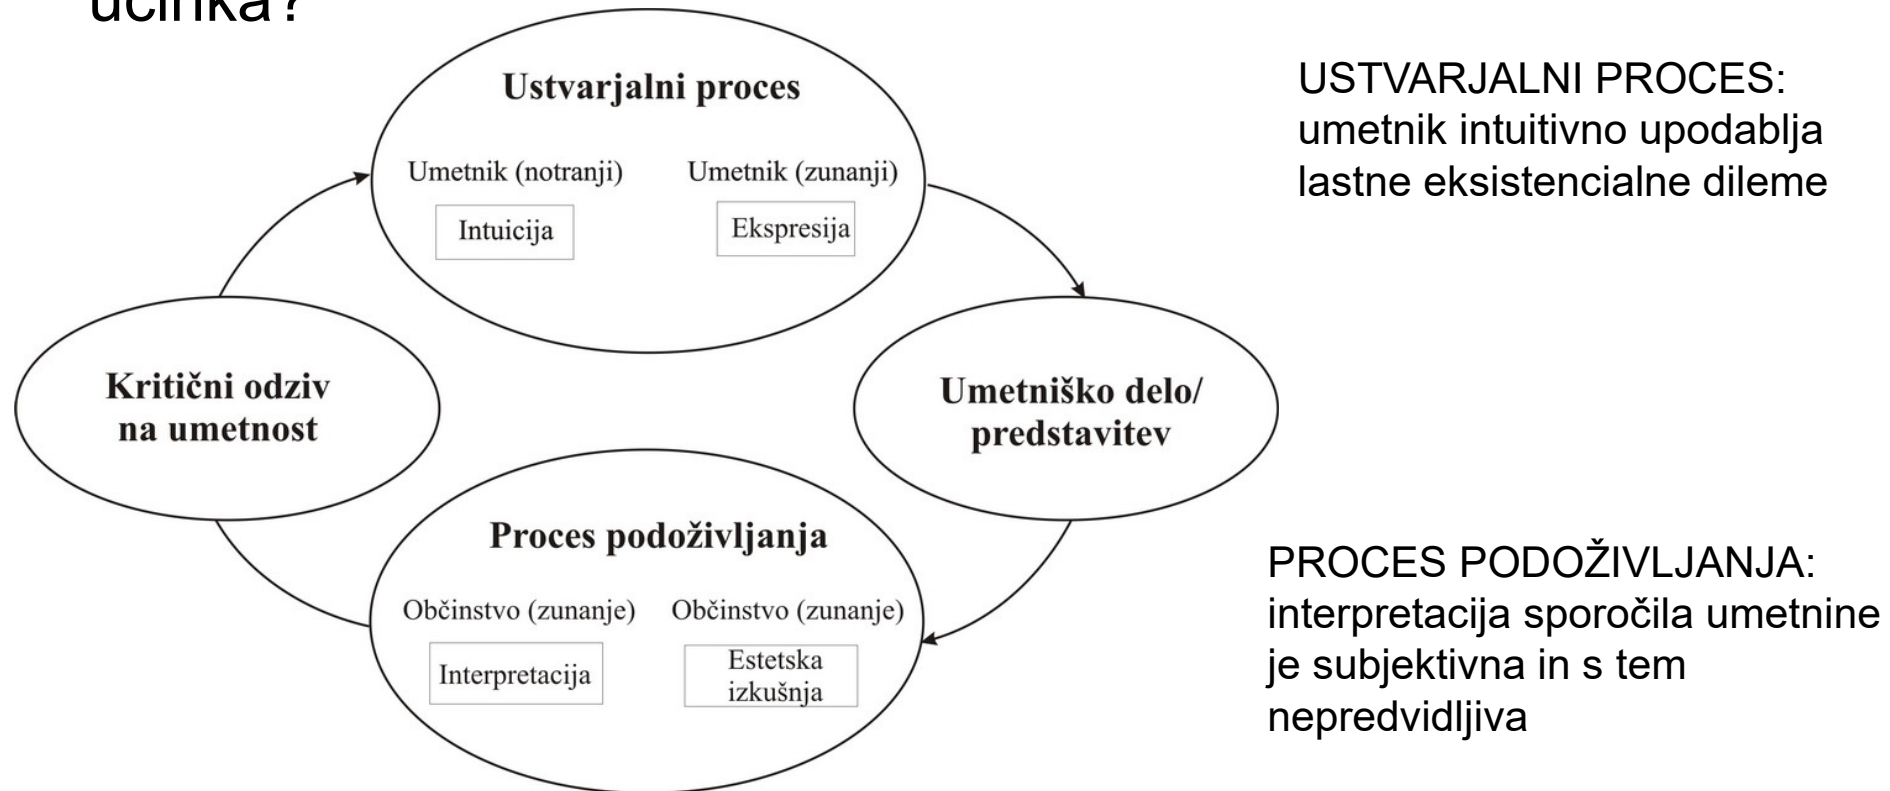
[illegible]učinka?

Ustvarjalni proces

Umetnik (notranji)

Intuicija

Umetnik (zunanji)

Ekspresija

Umetniško delo/ predstavitev

Proces podoživljanja

Občinstvo (zunanje)

Interpretacija

Občinstvo (zunanje)

Estetska izkušnja

Kritični odziv na umetnost

USTVARJALNI PROCES: umetnik intuitivno upodablja lastne eksistencialne dileme

PROCES PODOŽIVLJANJA: interpretacija sporočila umetnine je subjektivna in s tem nepredvidljiva